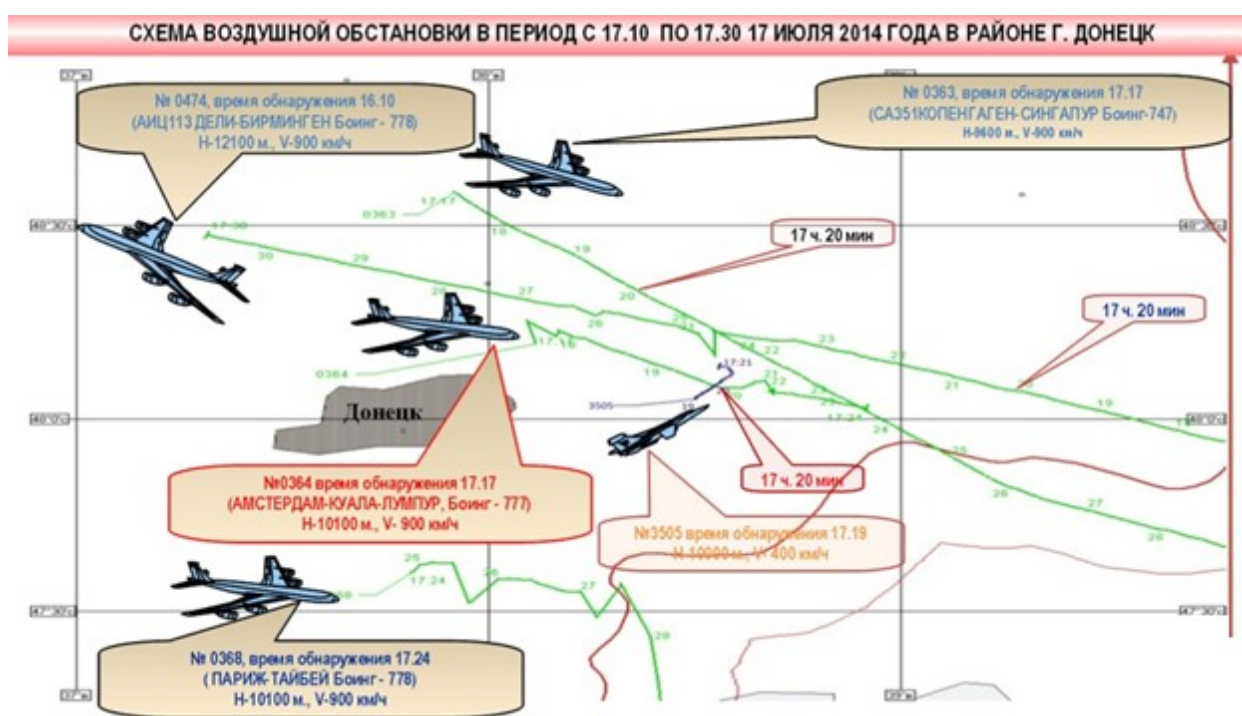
СХЕМА ВОЗДУШНОЙ ОБСТАНОВКИ В ПЕРИОД С 17.10 ПО 17.30 17 ИЮЛЯ 2014 ГОДА В РАЙОНЕ Г. ДОНЕЦК

№ 0474, время обнаружения 16.10
(АИЦ113 ДЕЛИ-БИРМИНГЕН Боинг - 778)
Н-12100 м., V-900 км/ч

№ 0363, время обнаружения 17.17
(СА351КОПЕНГАГЕН-СИНГАПУР Боинг-747)
Н-8600 м., V-900 км/ч

17 ч. 20 мин

17 ч. 20 мин

Донецк

№0364 время обнаружения 17.17
(АМСТЕРДАМ-КУАЛА-ЛУМПУР, Боинг - 777)
Н-10100 м., V- 900 км/ч

17 ч. 20 мин

№3505 время обнаружения 17.19
Н-10000 м., V- 400 км/ч

№ 0368, время обнаружения 17.24
( ПАРИЖ-ТАЙБЕЙ Боинг - 778)
Н-10100 м., V-900 км/ч

0363 17:17 18 19 20 21 22 23 24 25 26 27 28
17:00 30 29 28 27 26 25
0364 17:16 19 20 21 22 23 17:24 24 25 26 27 28
3505 17:21
17:24 25 26 27 28